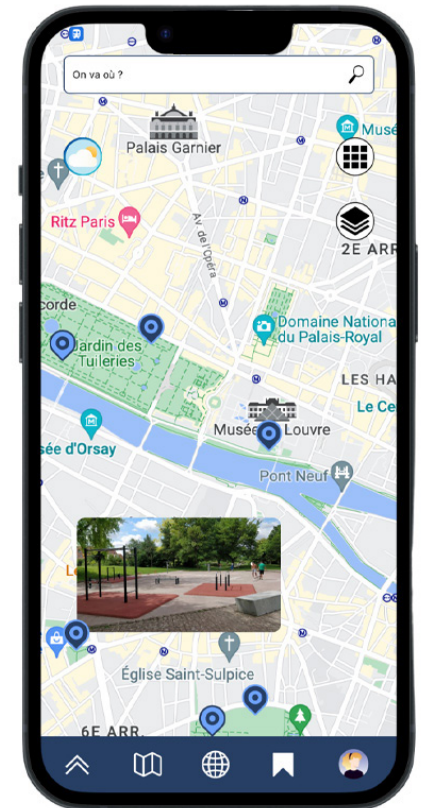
On va où ?

Palais Garnier

Musé

Ritz Paris

Av. de l'Opéra

2E ARR

corde

Jardin des Tuileries

Domaine National du Palais-Royal

LES HA

Le Ce

sée d'Orsay

Musée du Louvre

Pont Neuf

Église Saint-Sulpice

6E ARR.